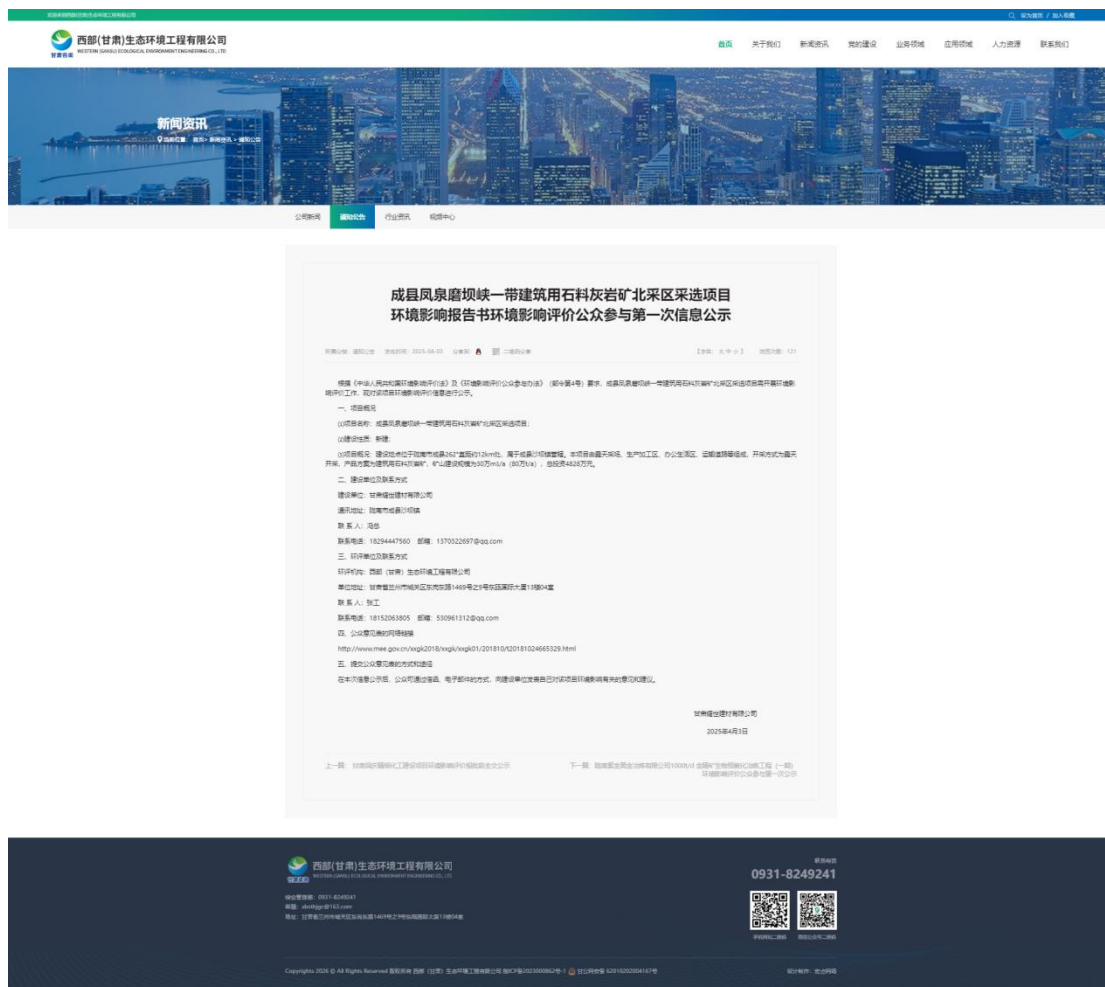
西部(甘肃)生态环境工程有限公司
WESTERN (GANSU) ECOLOGICAL ENVIRONMENT ENGINEERING CO., LTD

首页 关于我们 新闻资讯 党的建设 业务领域 应用领域 人力资源 联系我们

新闻资讯
当前位置：首页 > 新闻资讯 > 通知公告

公司新闻 通知公告 行业资讯 视频中心

成县凤泉磨坝峡一带建筑用石料灰岩矿北采区采选项目环境影响报告书环境影响评价公众参与第一次信息公示

所属分类：通知公告 发布时间：2025-04-03 分享到： 二维码分享 【字体：大 中 小】 浏览次数：121

根据《中华人民共和国环境影响评价法》及《环境影响评价公众参与办法》（部令第4号）要求，成县凤泉磨坝峡一带建筑用石料灰岩矿北采区采选项目需开展环境影响评价工作，现对该项目环境影响评价信息进行公示。

一、项目概况

(1)项目名称：成县凤泉磨坝峡一带建筑用石料灰岩矿北采区采选项目；

(2)建设性质：新建；

(3)项目概况：建设地点位于陇南市成县262°直距约12km处，属于成县沙坝镇管辖。本项目由露天采场、生产加工区、办公生活区、运输道路等组成，开采方式为露天开采，产品方案为建筑用石料灰岩矿，矿山建设规模为50万m³/a（80万t/a），总投资4828万元。

二、建设单位及联系方式

建设单位：甘肃耀佳建材有限公司

通讯地址：陇南市成县沙坝镇

联 系 人：冯总

联系电话：18294447560 邮箱：1370522697@qq.com

三、环评单位及联系方式

环评机构：西部（甘肃）生态环境工程有限公司

单位地址：甘肃省兰州市城关区东岗东路1469号之9号东阳国际大厦13楼04室

联 系 人：张工

联系电话：18152063805 邮箱：530961312@qq.com

四、公众意见表的网络链接

http://www.mee.gov.cn/xxgk2018/xxgk/xxgk01/201810/t20181024665329.html

五、提交公众意见表的方式和途径

在本次信息公示后，公众可通过信函、电子邮件的方式，向建设单位发表自己对该项目环境影响有关的意见和建议。

甘肃耀佳建材有限公司

2025年4月3日

上一篇：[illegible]
下一篇：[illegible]

西部(甘肃)生态环境工程有限公司
WESTERN (GANSU) ECOLOGICAL ENVIRONMENT ENGINEERING CO., LTD

联系电话
0931-8249241

Copyrights 2026 © All Rights Reserved 版权所有 西部（甘肃）生态环境工程有限公司 陇ICP备2023000862号-1 甘公网安备 62010202004167号